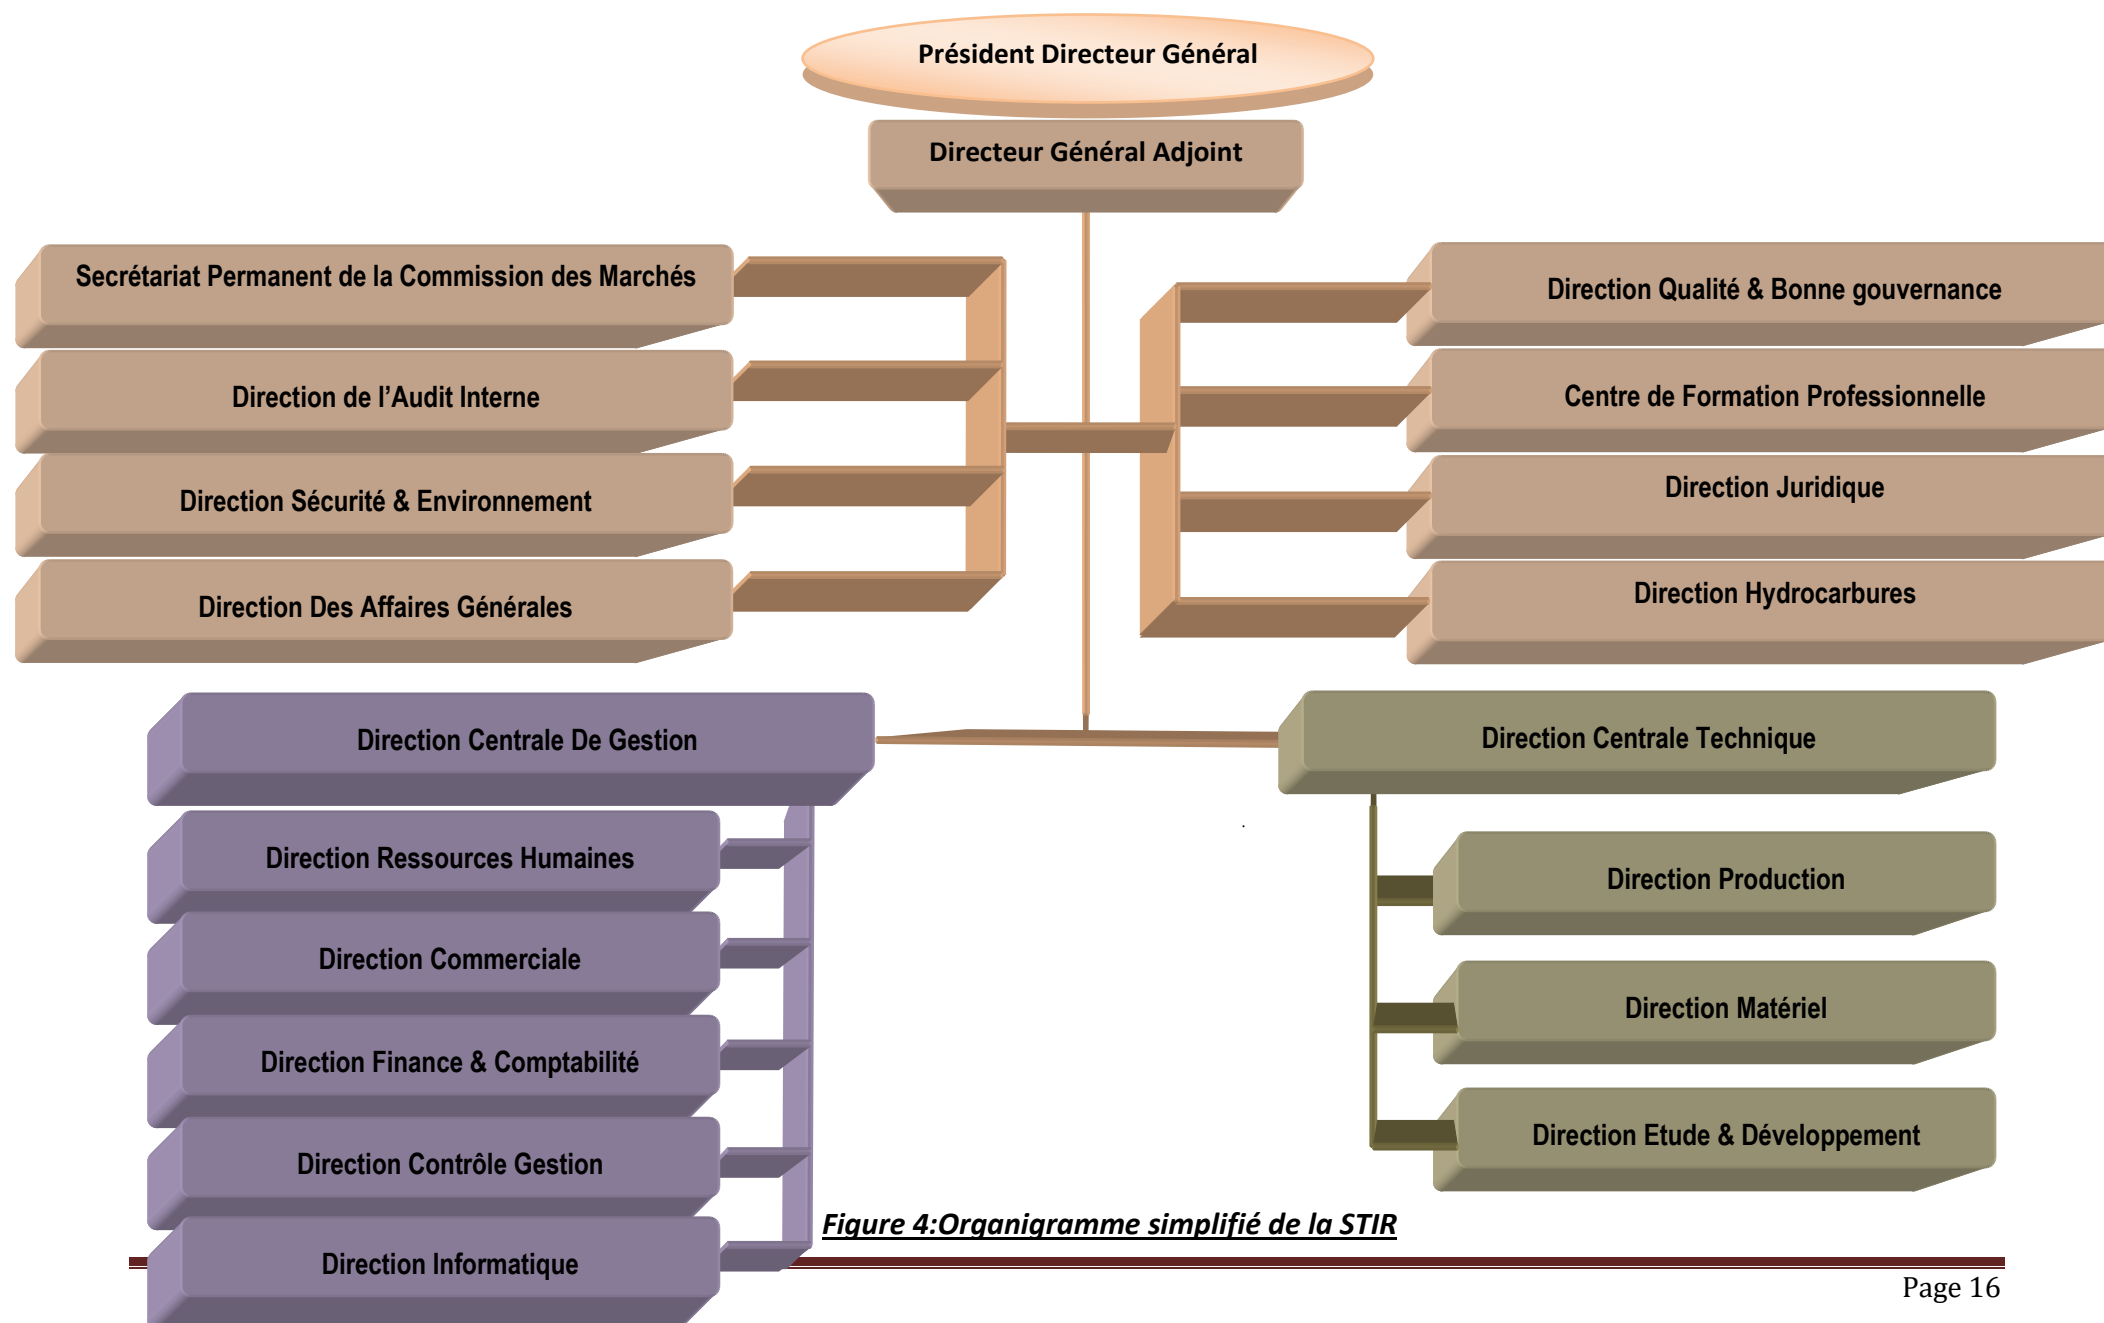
Président Directeur Général

Directeur Général Adjoint

Secrétariat Permanent de la Commission des Marchés

Direction de l'Audit Interne

Direction Sécurité & Environnement

Direction Des Affaires Générales

Direction Qualité & Bonne gouvernance

Centre de Formation Professionnelle

Direction Juridique

Direction Hydrocarbures

Direction Centrale De Gestion

Direction Ressources Humaines

Direction Commerciale

Direction Finance & Comptabilité

Direction Contrôle Gestion

Direction Informatique

Direction Centrale Technique

Direction Production

Direction Matériel

Direction Etude & Développement

Figure 4:Organigramme simplifié de la STIR

Page 16